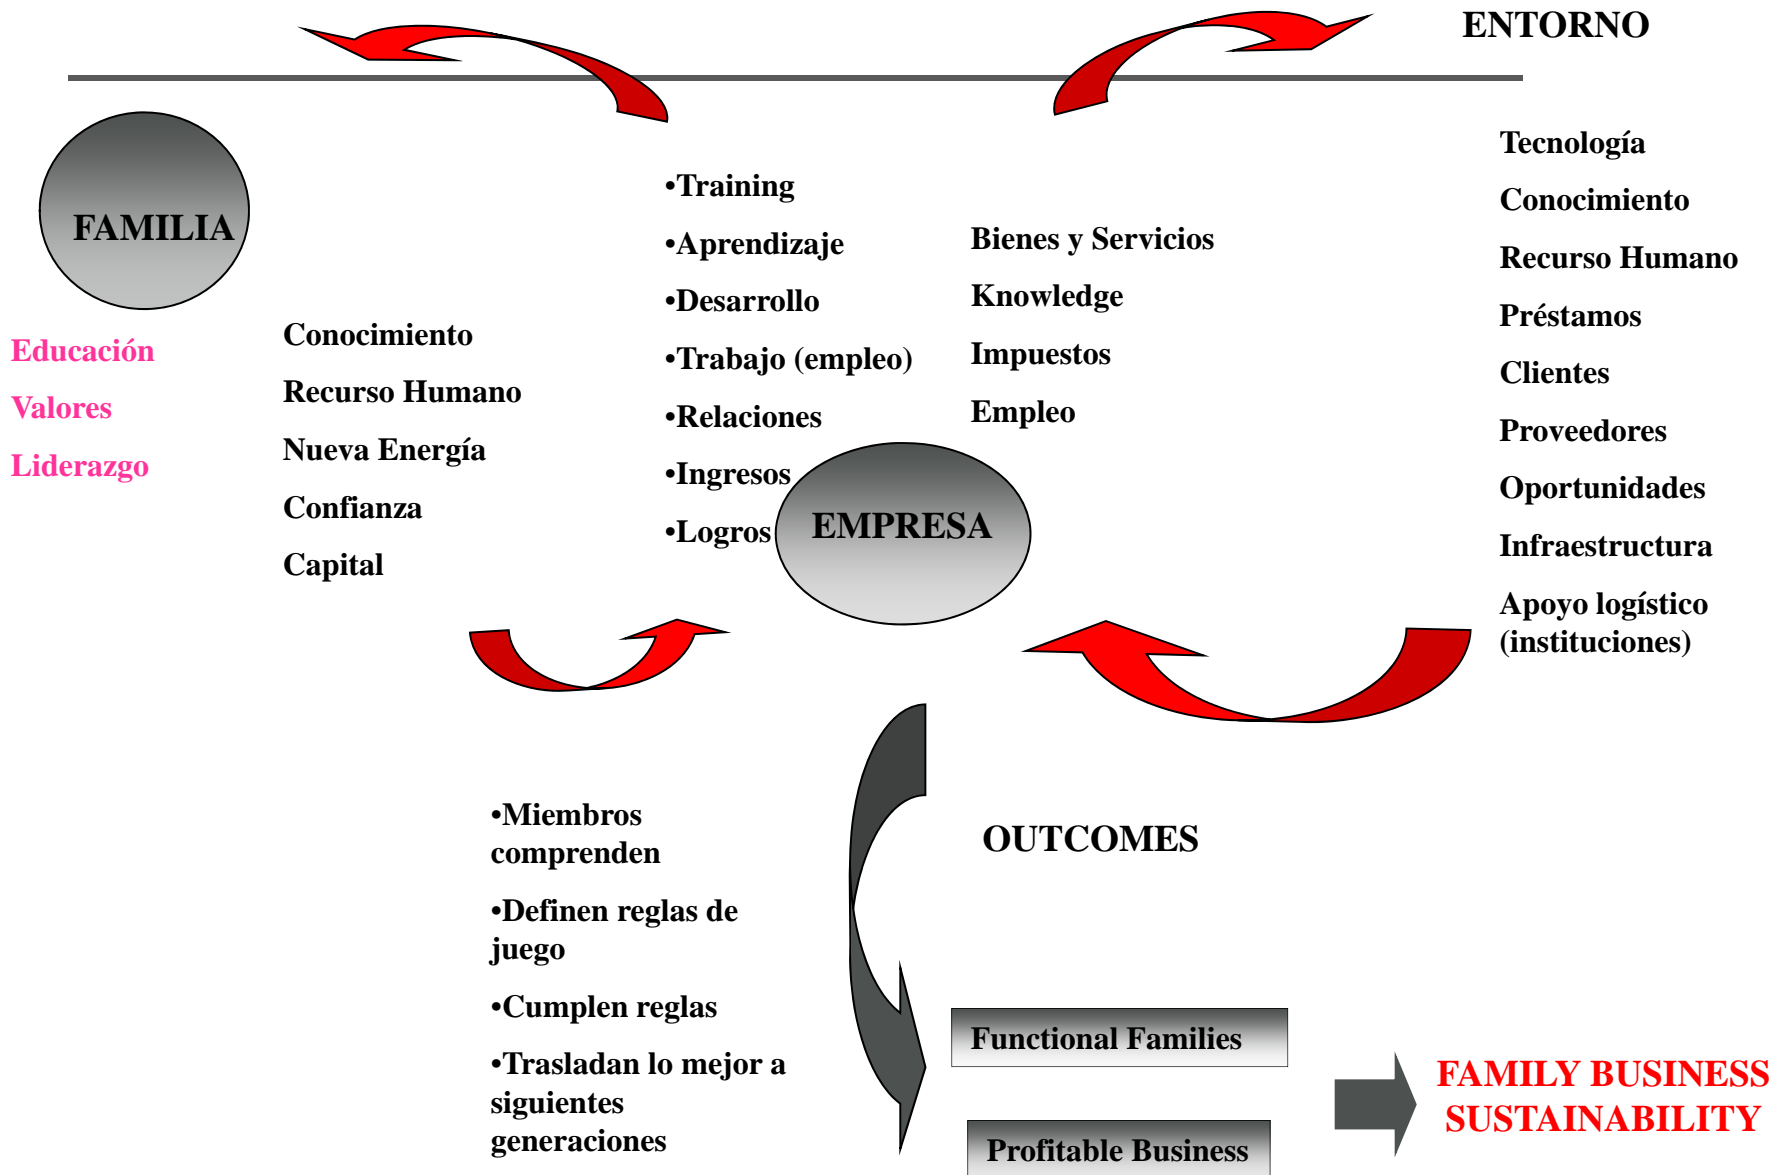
ENTORNO

FAMILIA

Educación
Valores
Liderazgo

Conocimiento
Recurso Humano
Nueva Energía
Confianza
Capital

•Training
•Aprendizaje
•Desarrollo
•Trabajo (empleo)
•Relaciones
•Ingresos
•Logros

EMPRESA

Bienes y Servicios
Knowledge
Impuestos
Empleo

Tecnología
Conocimiento
Recurso Humano
Préstamos
Clientes
Proveedores
Oportunidades
Infraestructura
Apoyo logístico (instituciones)

•Miembros comprenden
•Definen reglas de juego
•Cumplen reglas
•Trasladan lo mejor a siguientes generaciones

OUTCOMES

Functional Families
Profitable Business

FAMILY BUSINESS SUSTAINABILITY